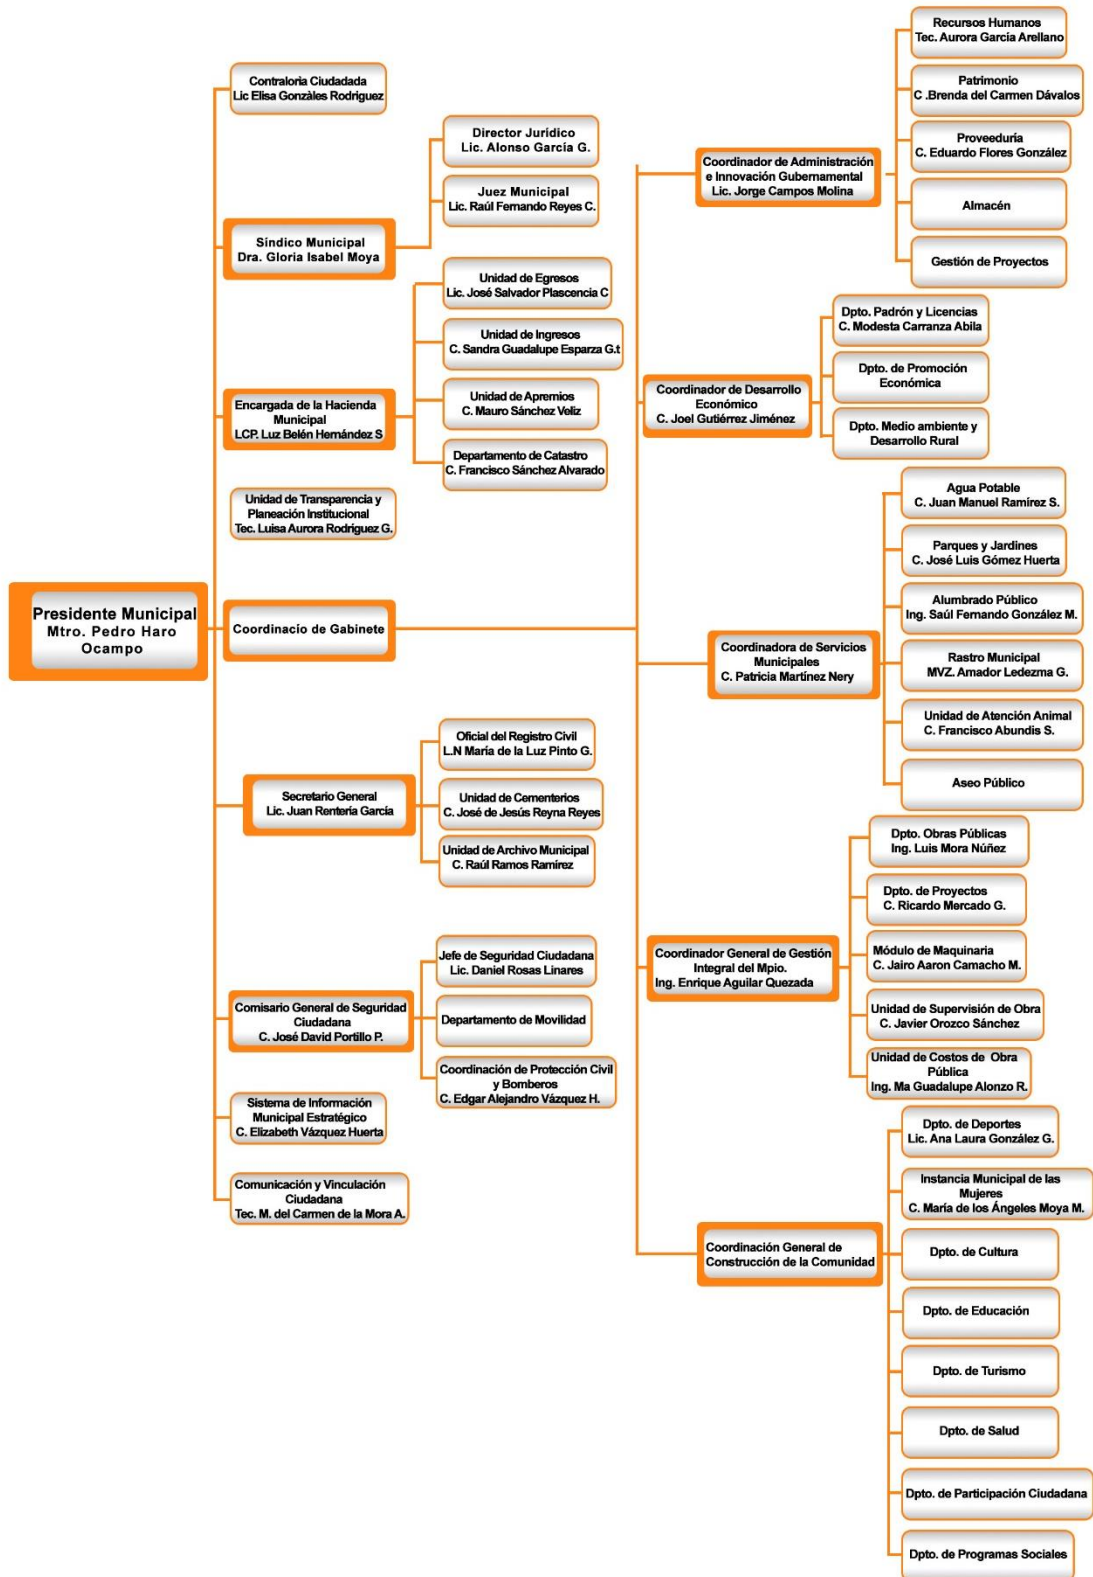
Presidente Municipal
Mtro. Pedro Haro Ocampo

Contraloria Ciudadada
Lic Elisa Gonzàles Rodriguez

Síndico Municipal
Dra. Gloria Isabel Moya

Director Jurídico
Lic. Alonso García G.

Juez Municipal
Lic. Raúl Fernando Reyes C.

Encargada de la Hacienda Municipal
LCP. Luz Belén Hernández S

Unidad de Egresos
Lic. José Salvador Plascencia C

Unidad de Ingresos
C. Sandra Guadalupe Esparza G.t

Unidad de Apremios
C. Mauro Sánchez Veliz

Departamento de Catastro
C. Francisco Sánchez Alvarado

Unidad de Transparencia y Planeación Institucional
Tec. Luisa Aurora Rodriguez G.

Coordinacio de Gabinete

Secretario General
Lic. Juan Rentería García

Oficial del Registro Civil
L.N María de la Luz Pinto G.

Unidad de Cementerios
C. José de Jesús Reyna Reyes

Unidad de Archivo Municipal
C. Raúl Ramos Ramírez

Comisario General de Seguridad Ciudadana
C. José David Portillo P.

Jefe de Seguridad Ciudadana
Lic. Daniel Rosas Linares

Departamento de Movilidad

Coordinación de Protección Civil y Bomberos
C. Edgar Alejandro Vázquez H.

Sistema de Información Municipal Estratégico
C. Elizabeth Vázquez Huerta

Comunicación y Vinculación Ciudadana
Tec. M. del Carmen de la Mora A.

Coordinador de Administración e Innovación Gubernamental
Lic. Jorge Campos Molina

Recursos Humanos
Tec. Aurora García Arellano

Patrimonio
C .Brenda del Carmen Dávalos

Proveeduría
C. Eduardo Flores González

Almacén

Gestión de Proyectos

Coordinador de Desarrollo Económico
C. Joel Gutiérrez Jiménez

Dpto. Padrón y Licencias
C. Modesta Carranza Abila

Dpto. de Promoción Ecónomica

Dpto. Medio ambiente y Desarrollo Rural

Coordinadora de Servicios Municipales
C. Patricia Martínez Nery

Agua Potable
C. Juan Manuel Ramírez S.

Parques y Jardines
C. José Luis Gómez Huerta

Alumbrado Público
Ing. Saúl Fernando González M.

Rastro Municipal
MVZ. Amador Ledezma G.

Unidad de Atención Animal
C. Francisco Abundis S.

Aseo Público

Coordinador General de Gestión Integral del Mpio.
Ing. Enrique Aguilar Quezada

Dpto. Obras Públicas
Ing. Luis Mora Núñez

Dpto. de Proyectos
C. Ricardo Mercado G.

Módulo de Maquinaria
C. Jairo Aaron Camacho M.

Unidad de Supervisión de Obra
C. Javier Orozco Sánchez

Unidad de Costos de Obra Pública
Ing. Ma Guadalupe Alonzo R.

Coordinación General de Construcción de la Comunidad

Dpto. de Deportes
Lic. Ana Laura González G.

Instancia Municipal de las Mujeres
C. María de los Ángeles Moya M.

Dpto. de Cultura

Dpto. de Educación

Dpto. de Turismo

Dpto. de Salud

Dpto. de Participación Ciudadana

Dpto. de Programas Sociales